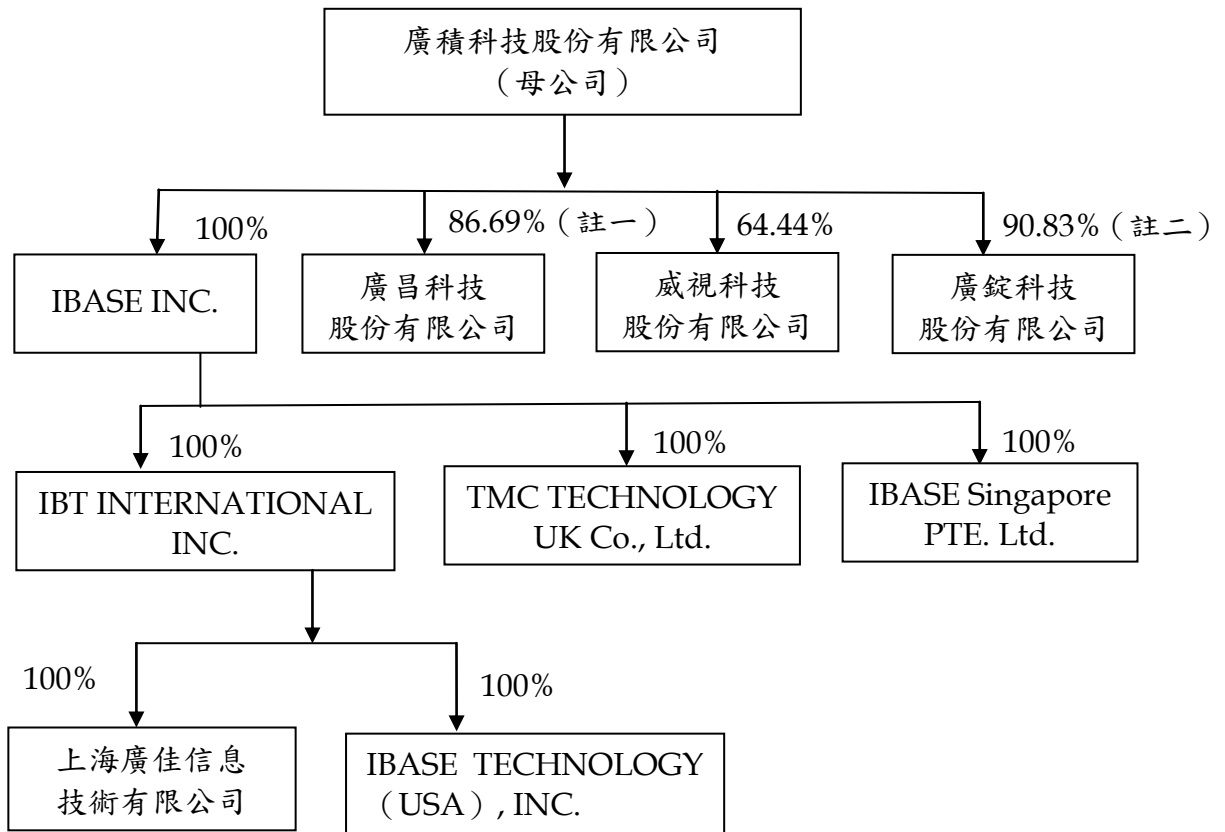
廣積科技股份有限公司
（母公司）

100%

IBASE INC.

86.69%（註一）

廣昌科技
股份有限公司

64.44%

威視科技
股份有限公司

90.83%（註二）

廣錠科技
股份有限公司

100%

IBT INTERNATIONAL INC.

100%

TMC TECHNOLOGY UK Co., Ltd.

100%

IBASE Singapore PTE. Ltd.

100%

上海廣佳信息
技術有限公司

100%

IBASE TECHNOLOGY （USA）, INC.